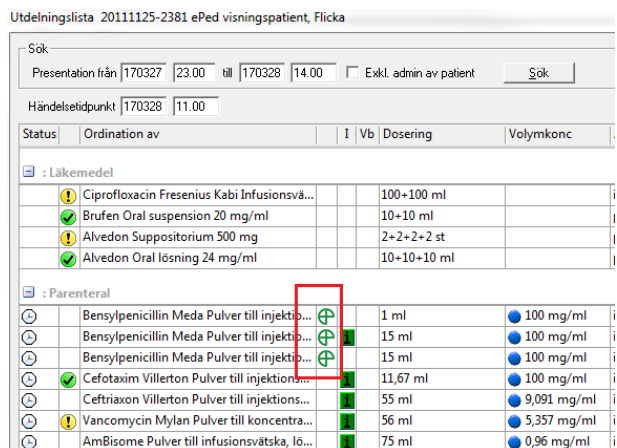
Utdelningslista 20111125-2381 ePed visningspatient, Flicka

Sök

Presentation från 170327 23.00 till 170328 14.00 Exkl. admin av patient Sök

Händelsetidpunkt 170328 11.00

| Status | | Ordination av | | I | Vb | Dosering | Volymkonc |
|---|---|---|---|---|---|---|---|
| : Läkemedel | | | | | | | |
| | ! | Ciprofloxacin Fresenius Kabi Infusionsvä... | | | | 100+100 ml | |
| | | Brufen Oral suspension 20 mg/ml | | | | 10+10 ml | |
| | ! | Alvedon Suppositorium 500 mg | | | | 2+2+2+2 st | |
| | | Alvedon Oral lösning 24 mg/ml | | | | 10+10+10 ml | |
| : Parenteral | | | | | | | |
| | | Bensylpenicillin Meda Pulver till injektio... | | | | 1 ml | 100 mg/ml |
| | | Bensylpenicillin Meda Pulver till injektio... | | 1 | | 15 ml | 100 mg/ml |
| | | Bensylpenicillin Meda Pulver till injektio... | | | | 15 ml | 100 mg/ml |
| | | Cefotaxim Villerton Pulver till injektions... | | 1 | | 11,67 ml | 100 mg/ml |
| | | Ceftriaxon Villerton Pulver till injektions... | | 1 | | 55 ml | 9,091 mg/ml |
| | ! | Vancomycin Mylan Pulver till koncentra... | | 1 | | 56 ml | 5,357 mg/ml |
| | | AmBisome Pulver till infusionsvätska, lö... | | 1 | | 75 ml | 0,96 mg/ml |